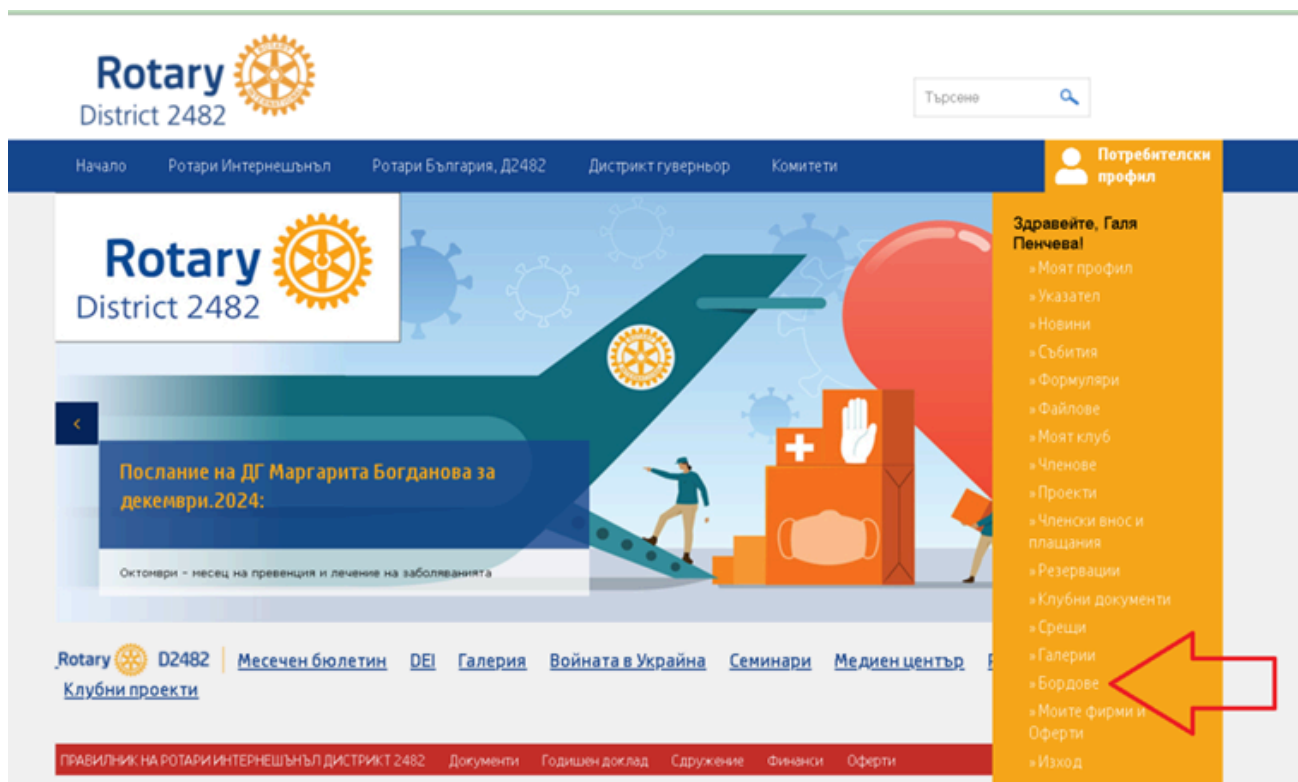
Rotary
District 2482

Търсене

Начало Ротари Интернешънъл Ротари България, Д2482 Дистрикт гуверньор Комитети

Потребителски профил

Здравейте, Галя Пенчева!
» Моят профил
» Указател
» Новини
» Събития
» Формуляри
» Файлове
» Моят клуб
» Членове
» Проекти
» Членски внос и плащания
» Резервации
» Клубни документи
» Срещи
» Галерии
» Бордове
» Моите фирми и Оферти
» Изход

Rotary
District 2482

Послание на ДГ Маргарита Богданова за декември.2024:

Октомври – месец на превенция и лечение на заболяванията

Rotary D2482 Месечен бюлетин DEI Галерия Войната в Украйна Семинари Медиен център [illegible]
Клубни проекти

ПРАВИЛНИК НА РОТАРИ ИНТЕРНЕШЪНЪЛ ДИСТРИКТ 2482 Документи Годишен доклад Сдружение Финанси Оферти